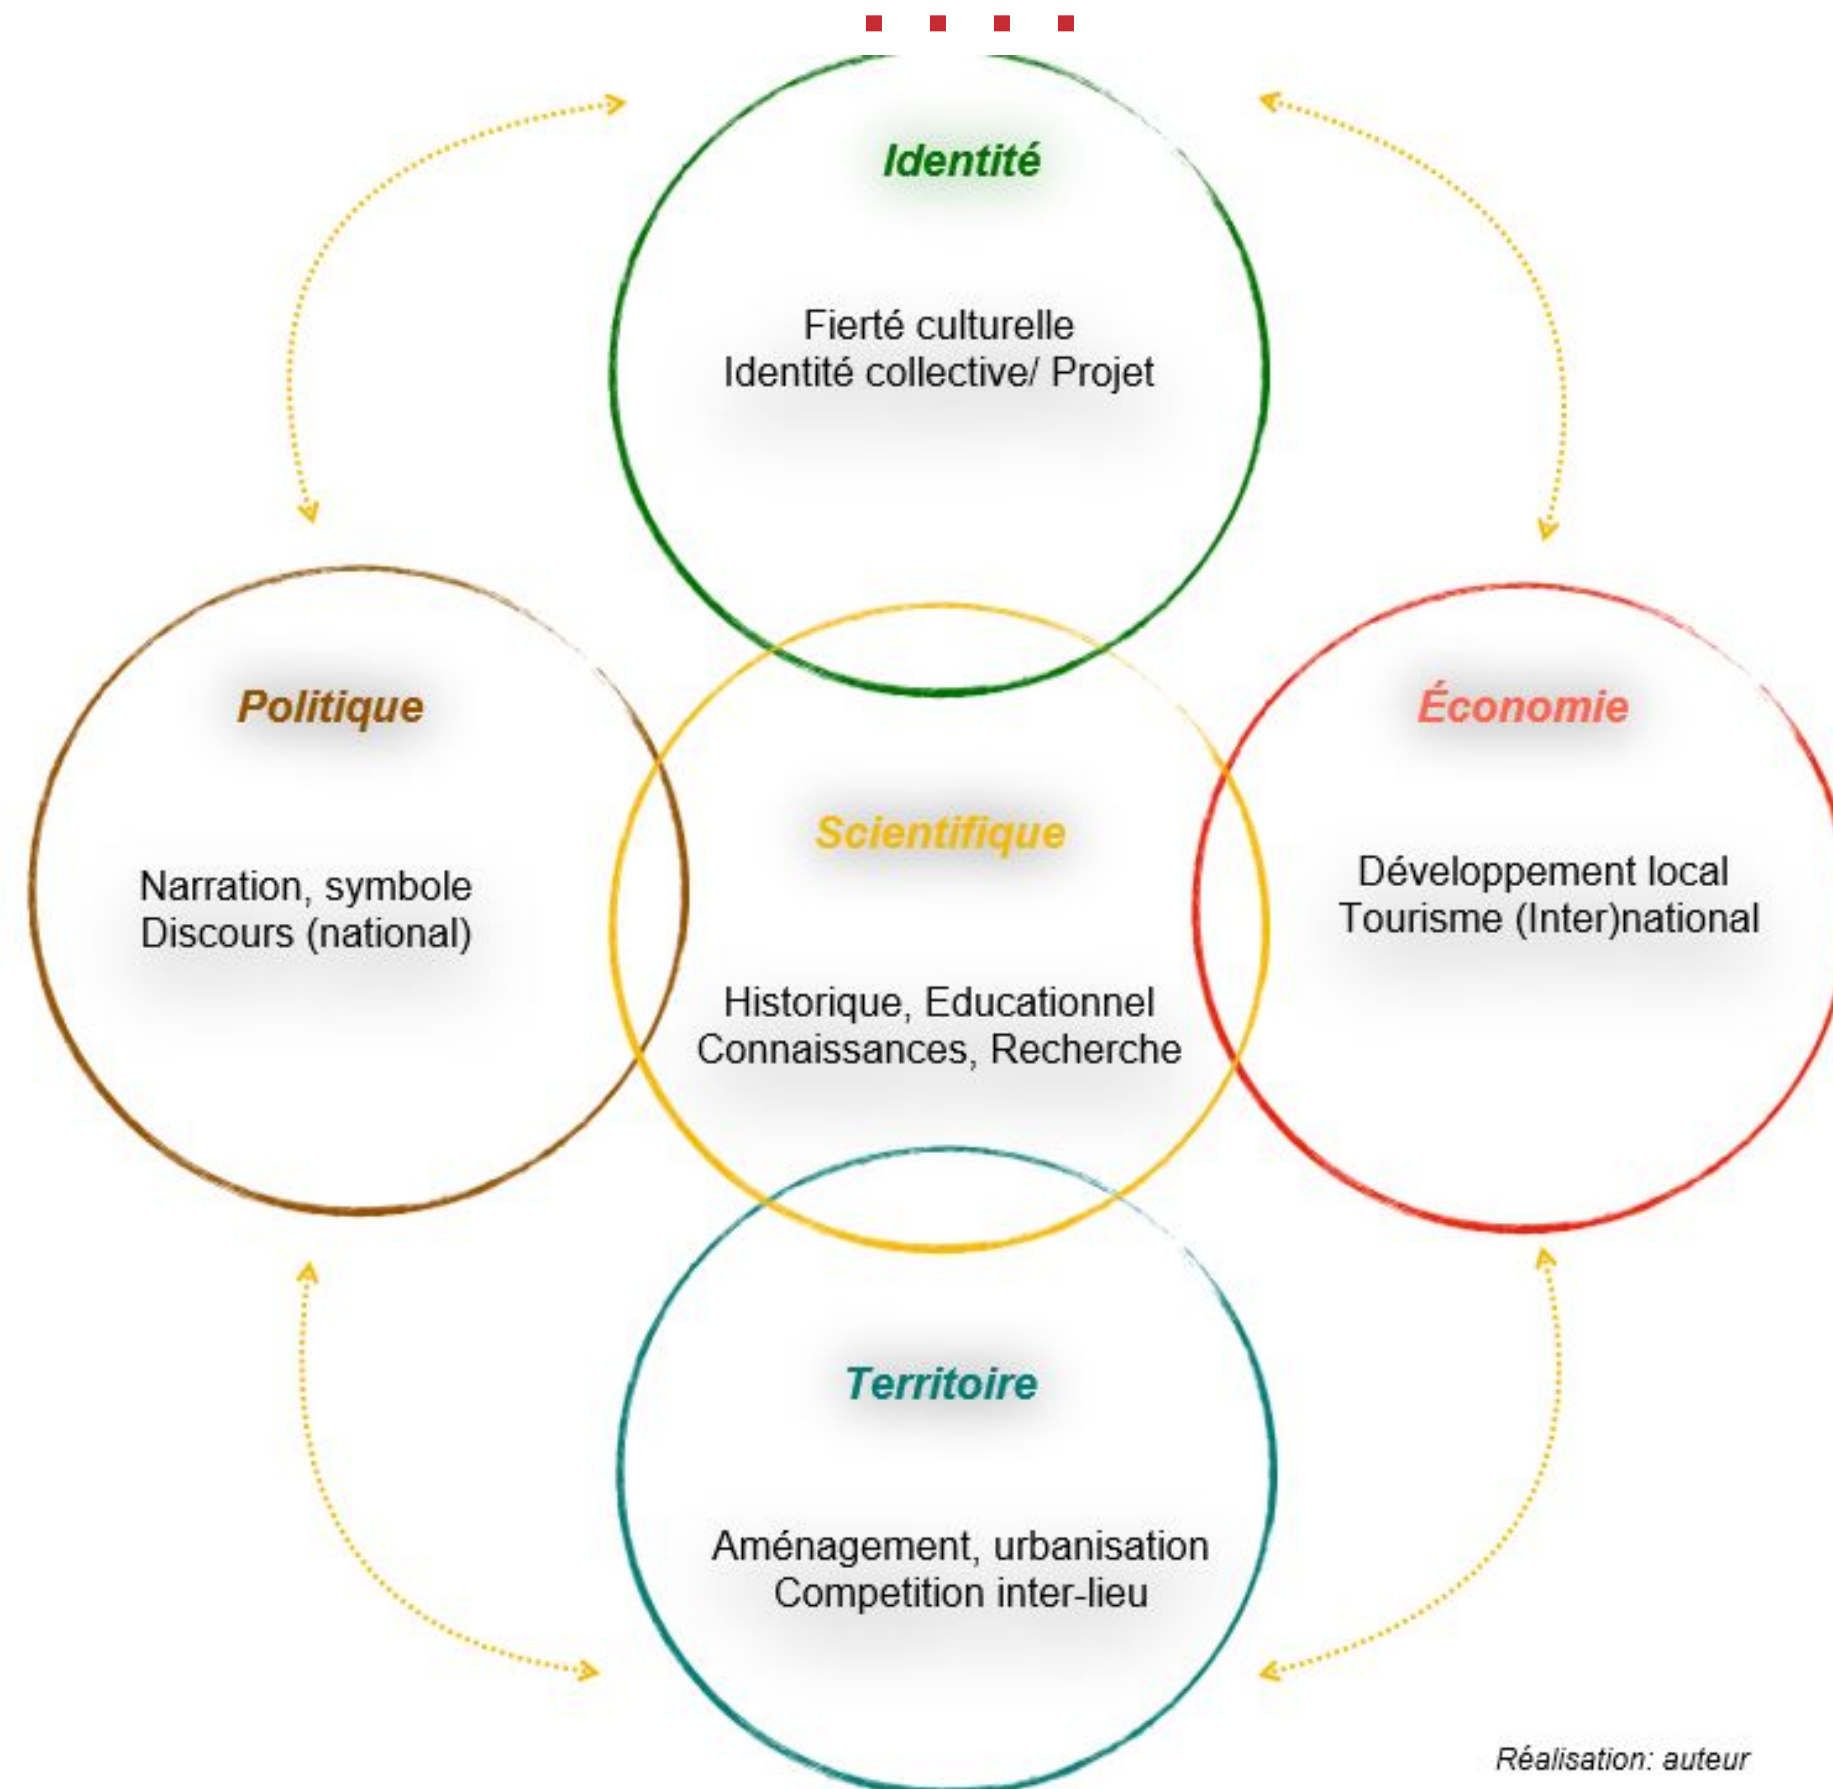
Identité

Fierté culturelle
Identité collective/ Projet

Politique

Narration, symbole
Discours (national)

Scientifique

Historique, Educationnel
Connaissances, Recherche

Économie

Développement local
Tourisme (Inter)national

Territoire

Aménagement, urbanisation
Competition inter-lieu

Réalisation: auteur